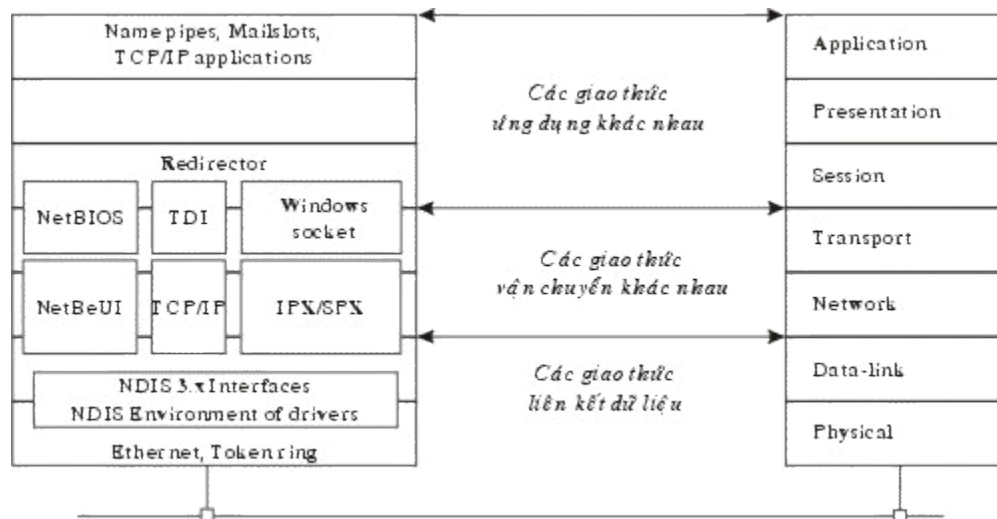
Name pipes, Mailslots, TCP/IP applications

Redirector

NetBIOS

TDI

Windows socket

NetBeUI

TCP/IP

IPX/SPX

NDIS 3.x Interfaces
NDIS Environment of drivers

Ethernet, Token ring

Các giao thức ứng dụng khác nhau

Các giao thức vận chuyển khác nhau

Các giao thức liên kết dữ liệu

Application

Presentation

Session

Transport

Network

Data-link

Physical